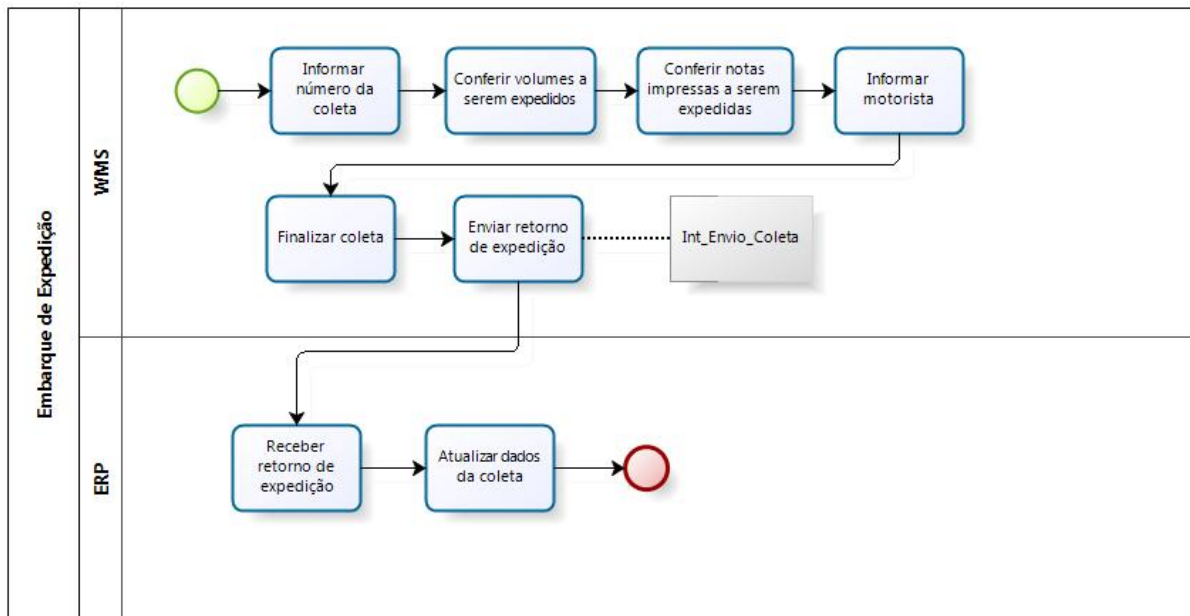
Embarque de Expedição

WMS

Informar número da coleta

Conferir volumes a serem expedidos

Conferir notas impressas a serem expedidas

Informar motorista

Finalizar coleta

Enviar retorno de expedição

Int_Envio_Coleta

ERP

Receber retorno de expedição

Atualizar dados da coleta